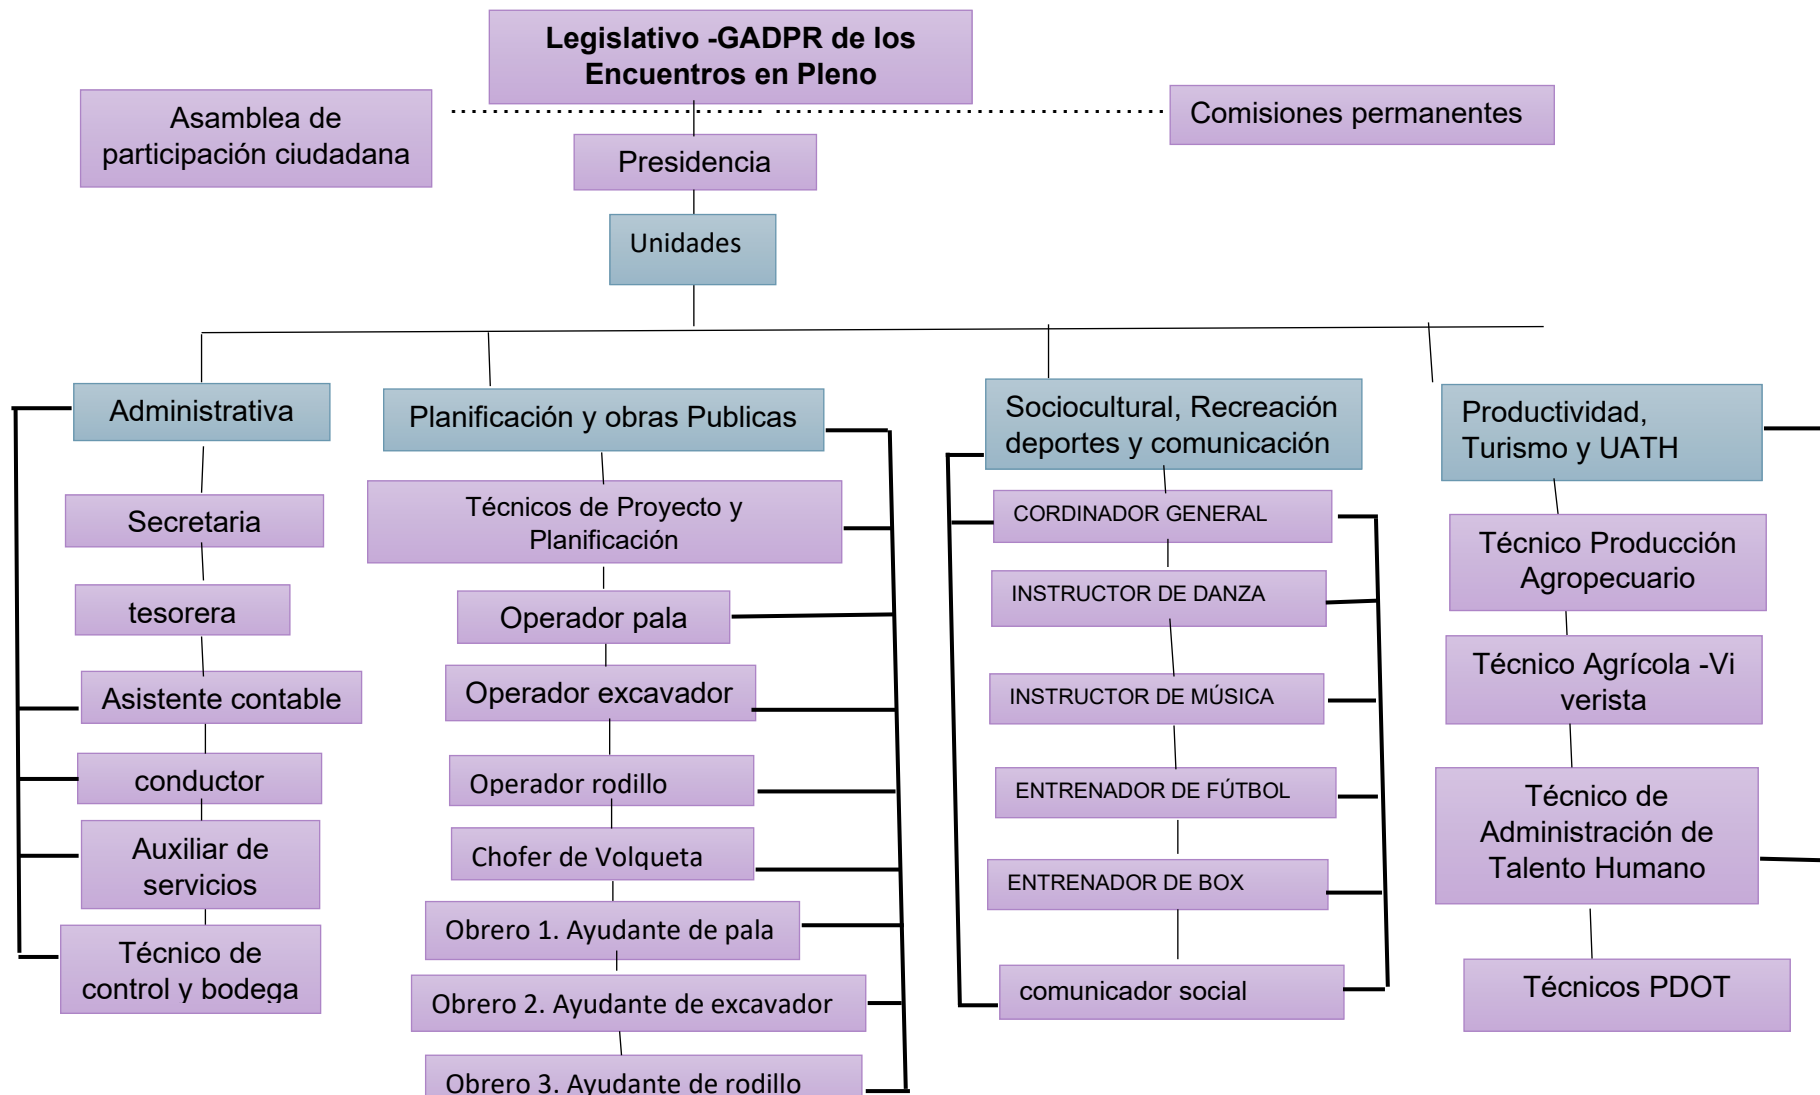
Legislativo -GADPR de los Encuentros en Pleno

Asamblea de participación ciudadana

Comisiones permanentes

Presidencia

Unidades

Administrativa

Secretaria

tesorera

Asistente contable

conductor

Auxiliar de servicios

Técnico de control y bodega

Planificación y obras Publicas

Técnicos de Proyecto y Planificación

Operador pala

Operador excavador

Operador rodillo

Chofer de Volqueta

Obrero 1. Ayudante de pala

Obrero 2. Ayudante de excavador

Obrero 3. Ayudante de rodillo

Sociocultural, Recreación deportes y comunicación

CORDINADOR GENERAL

INSTRUCTOR DE DANZA

INSTRUCTOR DE MÚSICA

ENTRENADOR DE FÚTBOL

ENTRENADOR DE BOX

comunicador social

Productividad, Turismo y UATH

Técnico Producción Agropecuario

Técnico Agrícola -Vi verista

Técnico de Administración de Talento Humano

Técnicos PDOT